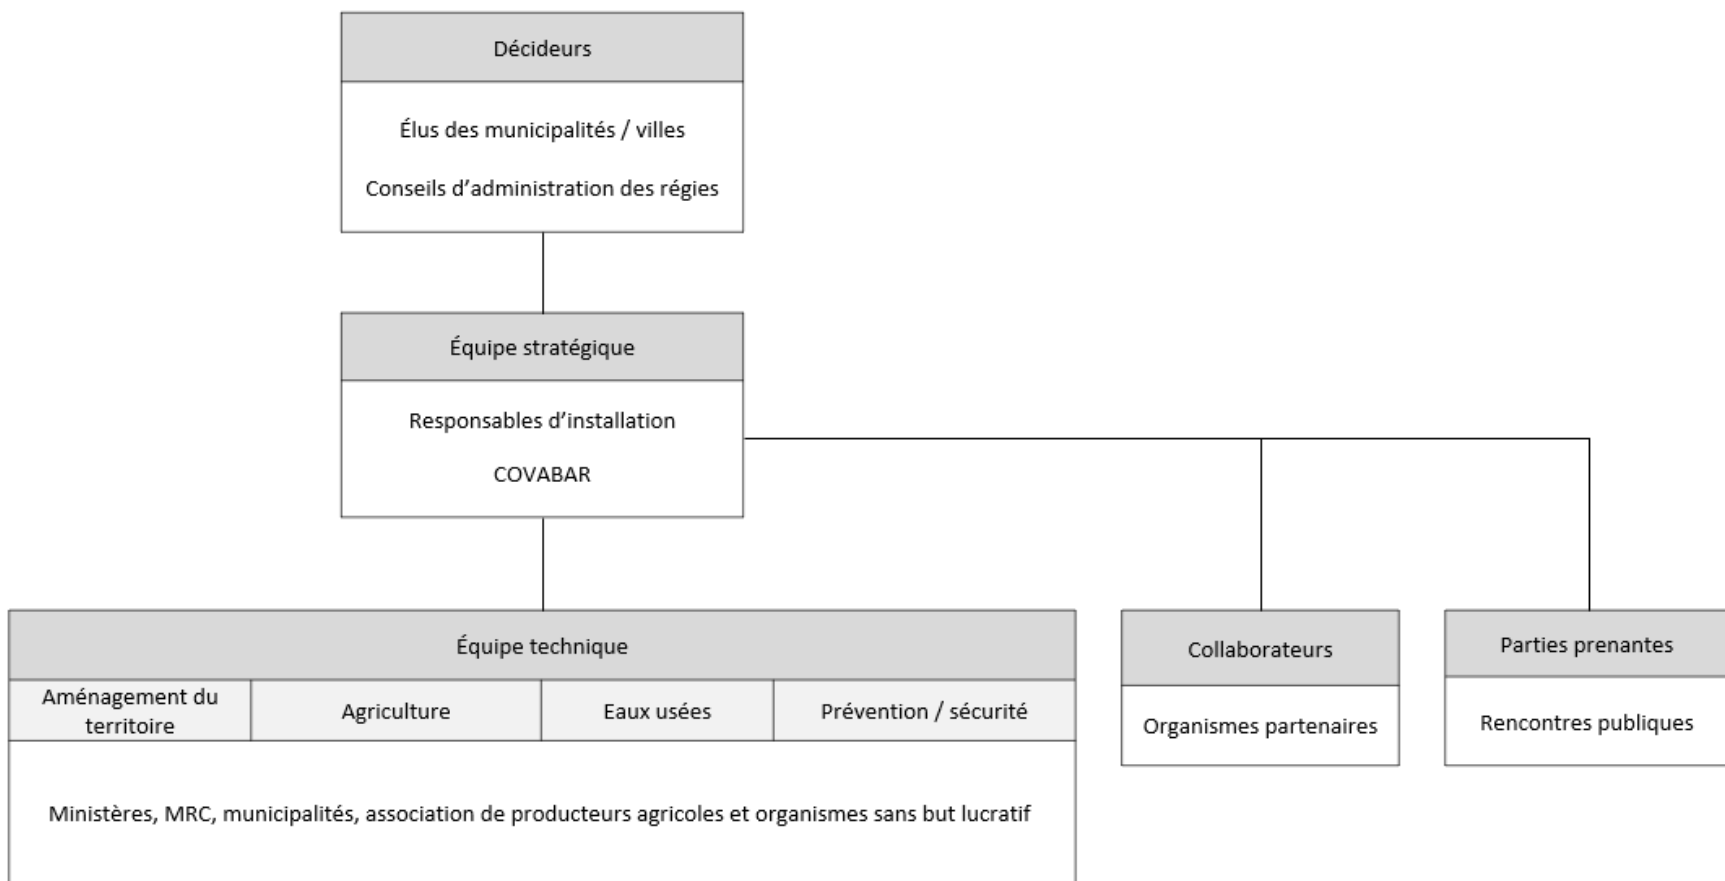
Décideurs

Élus des municipalités / villes

Conseils d’administration des régies

Équipe stratégique

Responsables d’installation

COVABAR

Équipe technique

| Aménagement du territoire | Agriculture | Eaux usées | Prévention / sécurité |
|---|---|---|---|

Ministères, MRC, municipalités, association de producteurs agricoles et organismes sans but lucratif

Collaborateurs

Organismes partenaires

Parties prenantes

Rencontres publiques